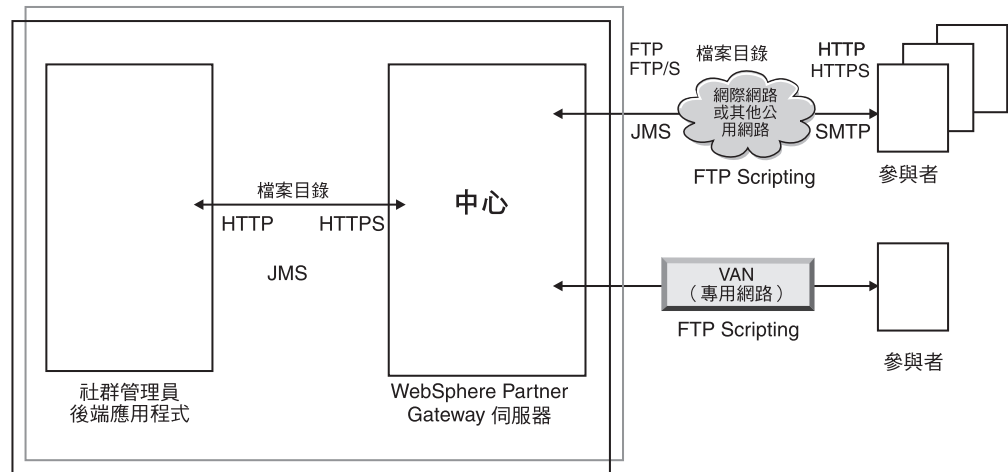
FTP
FTP/S

檔案目錄

HTTP
HTTPS

網際網路
或其他公
用網路

JMS

SMTP

FTP Scripting

參與者

檔案目錄

HTTP

HTTPS

中心

JMS

VAN
（專用網路）

FTP Scripting

參與者

社群管理員
後端應用程式

WebSphere Partner
Gateway 伺服器